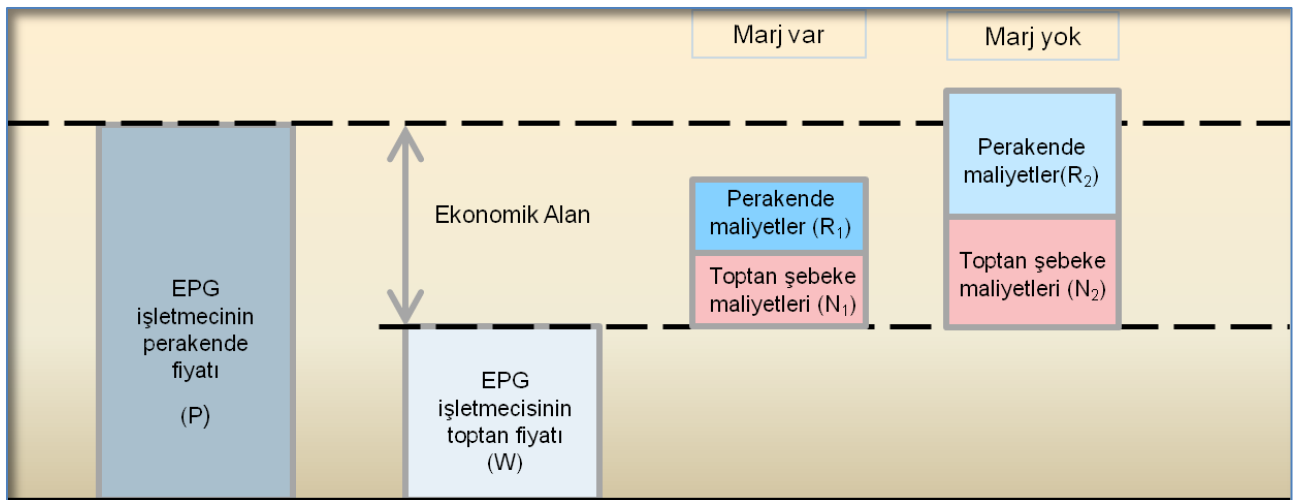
Marj var

Marj yok

EPG işletmecinin perakende fiyatı

(P)

Ekonomik Alan

EPG işletmecisinin toptan fiyatı (W)

Perakende maliyetler ($R_1$)

Toptan şebeke maliyetleri ($N_1$)

Perakende maliyetler($R_2$)

Toptan şebeke maliyetleri ($N_2$)